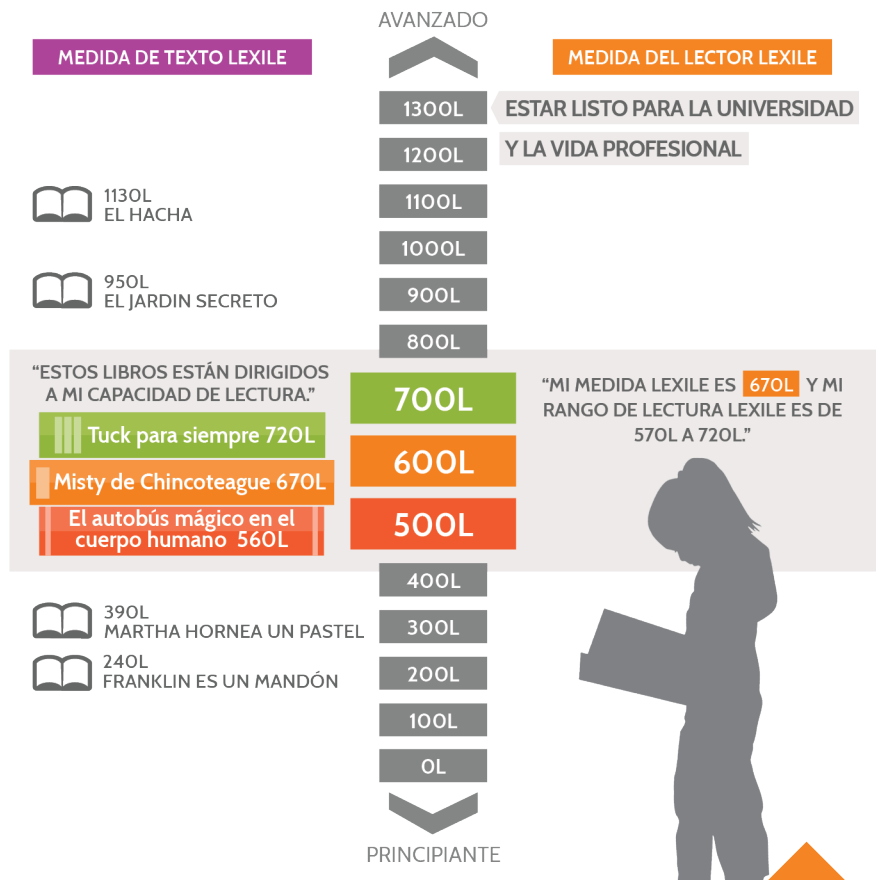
AVANZADO

MEDIDA DE TEXTO LEXILE

MEDIDA DEL LECTOR LEXILE

1300L

ESTAR LISTO PARA LA UNIVERSIDAD Y LA VIDA PROFESIONAL

1200L

1130L
EL HACHA

1100L

1000L

950L
EL JARDIN SECRETO

900L

800L

“ESTOS LIBROS ESTÁN DIRIGIDOS A MI CAPACIDAD DE LECTURA.”

Tuck para siempre 720L

Misty de Chincoteague 670L

El autobús mágico en el cuerpo humano 560L

700L

600L

500L

“MI MEDIDA LEXILE ES 670L Y MI RANGO DE LECTURA LEXILE ES DE 570L A 720L.”

400L

390L
MARTHA HORNEA UN PASTEL

300L

240L
FRANKLIN ES UN MANDÓN

200L

100L

0L

PRINCIPIANTE